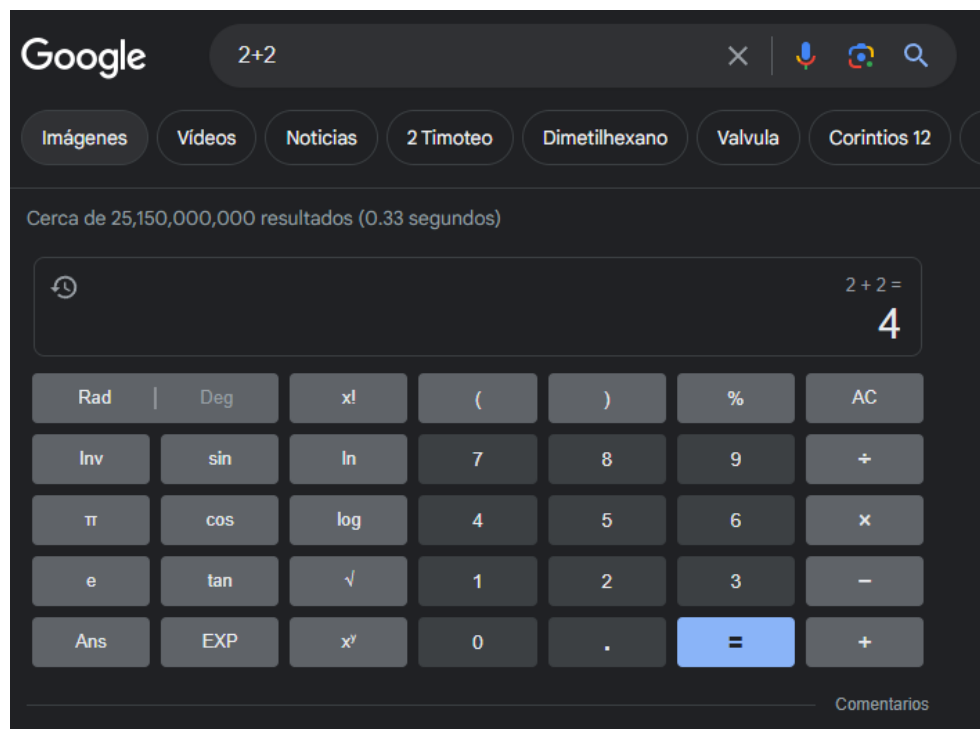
Google

2+2

Imágenes Vídeos Noticias 2 Timoteo Dimetilhexano Valvula Corintios 12

Cerca de 25,150,000,000 resultados (0.33 segundos)

2 + 2 =
4

| Rad \| Deg | x! | ( | ) | % | AC |
|---|---|---|---|---|---|
| Inv | sin | ln | 7 | 8 | 9 | ÷ |
| π | cos | log | 4 | 5 | 6 | × |
| e | tan | √ | 1 | 2 | 3 | − |
| Ans | EXP | $x^y$ | 0 | . | = | + |

Comentarios